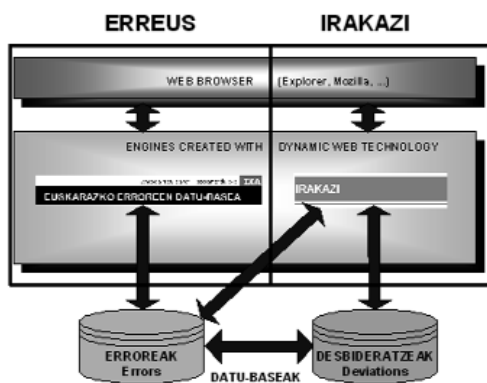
ERREUS

IRAKAZI

WEB BROWSER

(Explorer, Mozilla, ...)

ENGINES CREATED WITH

DYNAMIC WEB TECHNOLOGY

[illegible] IXA

EUSKARAZKO ERROREEN DATU-BASEA

IRAKAZI

ERROREAK
Errors

DATU-BASEAK

DESBIDERATZEAK
Deviations